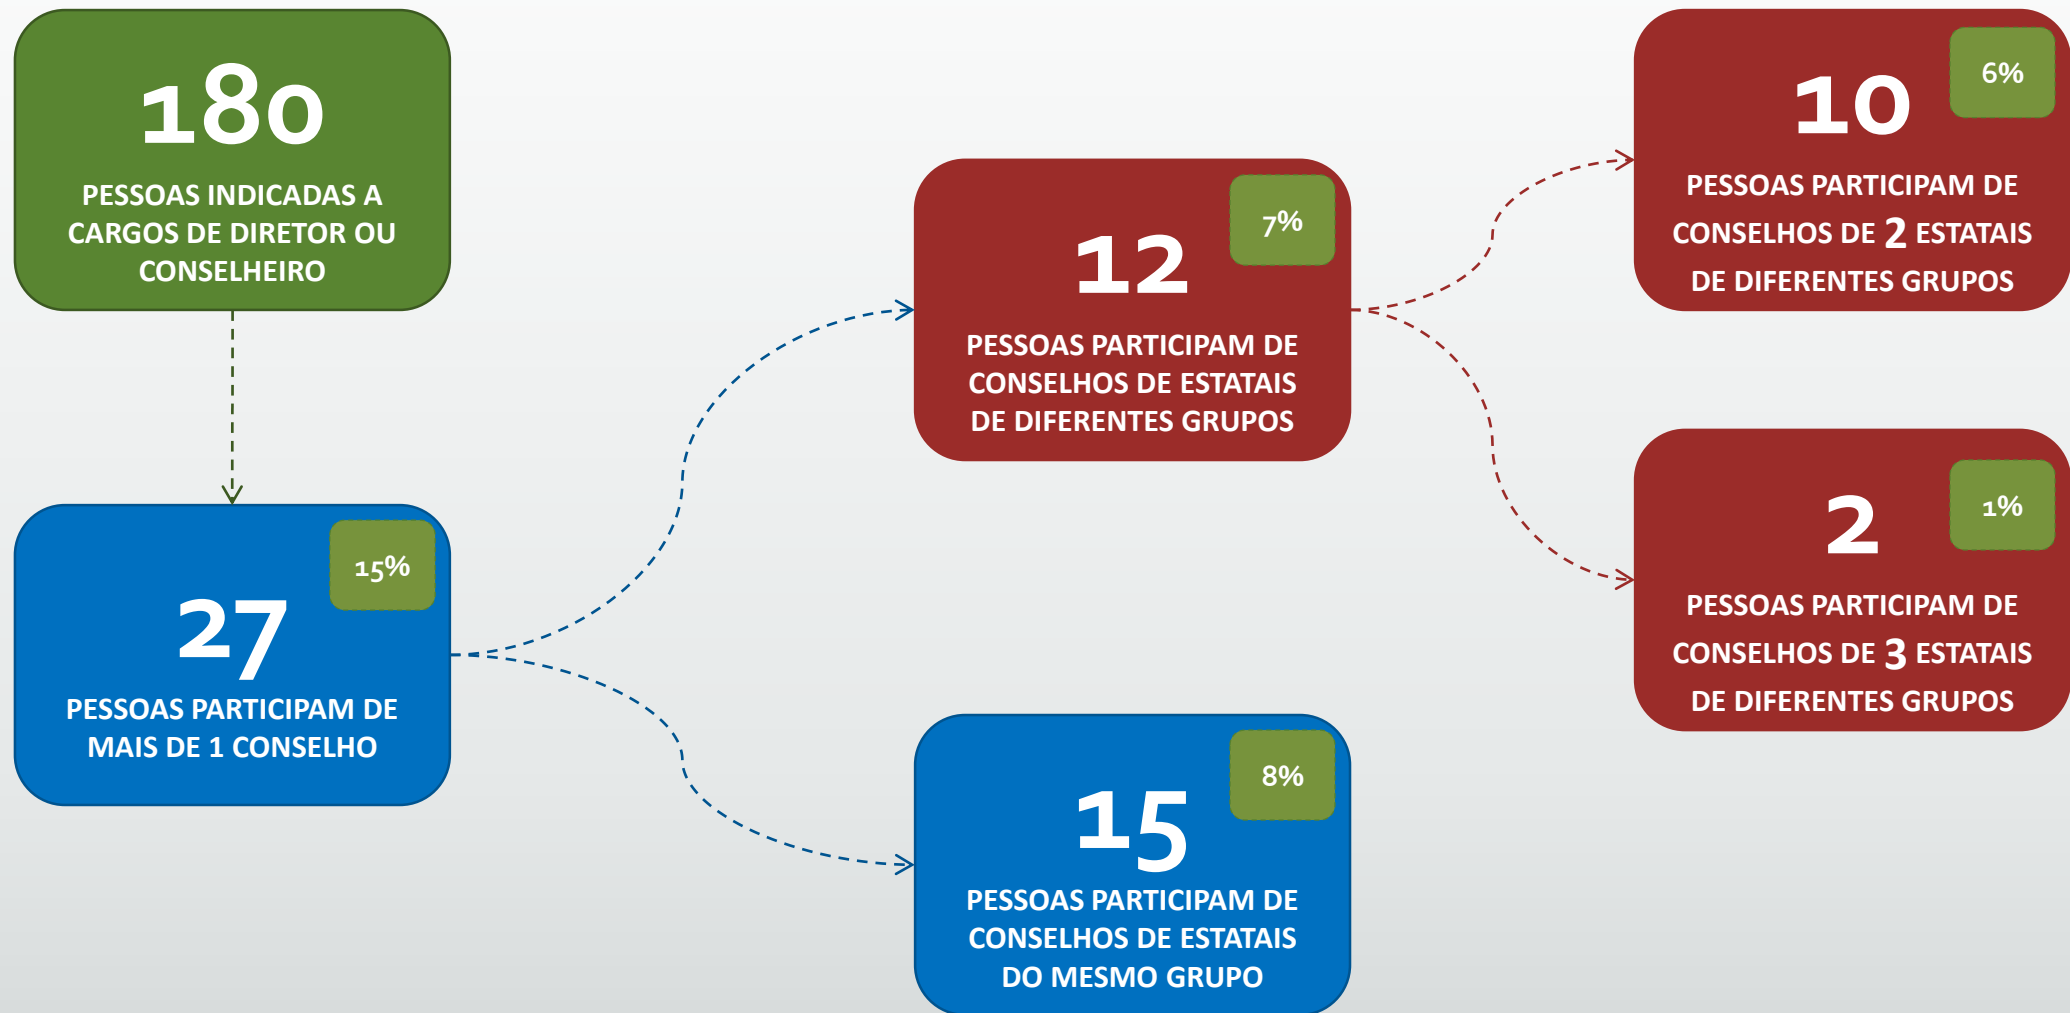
180

PESSOAS INDICADAS A CARGOS DE DIRETOR OU CONSELHEIRO

15%

27

PESSOAS PARTICIPAM DE MAIS DE 1 CONSELHO

7%

12

PESSOAS PARTICIPAM DE CONSELHOS DE ESTATAIS DE DIFERENTES GRUPOS

8%

15

PESSOAS PARTICIPAM DE CONSELHOS DE ESTATAIS DO MESMO GRUPO

6%

10

PESSOAS PARTICIPAM DE CONSELHOS DE 2 ESTATAIS DE DIFERENTES GRUPOS

1%

2

PESSOAS PARTICIPAM DE CONSELHOS DE 3 ESTATAIS DE DIFERENTES GRUPOS